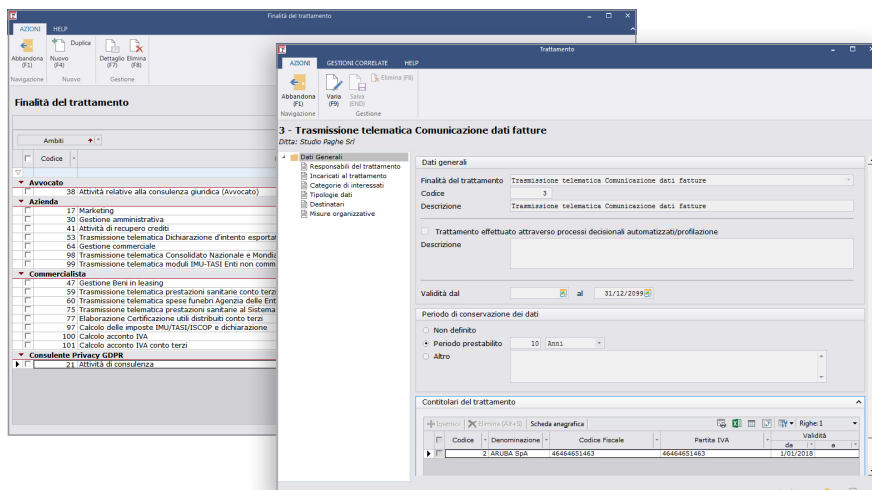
Finalità del trattamento

AZIONI HELP

Abbandona (F1) Nuovo (F4) Duplica Dettaglio (F7) Elimina (F8)
Navigazione Nuovo Gestione

Finalità del trattamento

Ambiti

Codice

Avvocato
38 Attività relative alla consulenza giuridica (Avvocato)
Azienda
17 Marketing
30 Gestione amministrativa
41 Attività di recupero crediti
53 Trasmissione telematica Dichiarazione d'intento esportat
64 Gestione commerciale
98 Trasmissione telematica Consolidato Nazionale e Mondia
99 Trasmissione telematica moduli IMU-TASI Enti non comm
Commercialista
47 Gestione Beni in leasing
59 Trasmissione telematica prestazioni sanitarie conto terzi
60 Trasmissione telematica spese funebri Agenzia delle Ent
75 Trasmissione telematica prestazioni sanitarie al Sistema
77 Elaborazione Certificazione utili distribuiti conto terzi
97 Calcolo delle imposte IMU/TASI/ISCOP e dichiarazione
100 Calcolo acconto IVA
101 Calcolo acconto IVA conto terzi
Consulente Privacy GDPR
21 Attività di consulenza

Trattamento

AZIONI GESTIONI CORRELATE HELP

Abbandona (F1) Varia (F9) Salva (END) Elimina (F8)
Navigazione Gestione

3 - Trasmissione telematica Comunicazione dati fatture
Ditta: Studio Paghe Srl

Dati Generali
Responsabili del trattamento
Incaricati al trattamento
Categorie di interessati
Tipologie dati
Destinatari
Misure organizzative

Dati generali
Finalità del trattamento Trasmissione telematica Comunicazione dati fatture
Codice 3
Descrizione Trasmissione telematica Comunicazione dati fatture

Trattamento effettuato attraverso processi decisionali automatizzati/profilazione
Descrizione

Validità dal al 31/12/2099

Periodo di conservazione dei dati
Non definito
Periodo prestabilito 10 Anni
Altro

Contitolari del trattamento
Inserisci Elimina (Alt+S) Scheda anagrafica Righe: 1

| Codice | Denominazione | Codice Fiscale | Partita IVA | Validità da | a |
|---|---|---|---|---|---|
| 2 | ARUBA SpA | 46464651463 | 46464651463 | 1/01/2018 | |